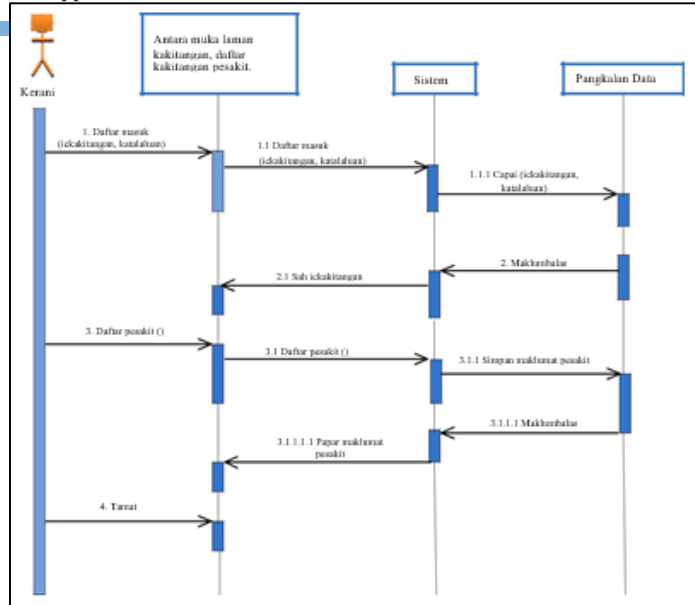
Kerani

Antara muka laman kakitangan, daftar kakitangan pesakit.

Sistem

Pangkalan Data

1. Daftar masuk (idkakitangan, katalaluan)

1.1 Daftar masuk (idkakitangan, katalaluan)

1.1.1 Capai (idkakitangan, katalaluan)

2. Maklumbalas

2.1 Sah idkakitangan

3. Daftar pesakit ()

3.1 Daftar pesakit ()

3.1.1 Simpan maklumat pesakit

3.1.1.1 Maklumbalas

3.1.1.1.1 Papar maklumat pesakit

4. Tamat